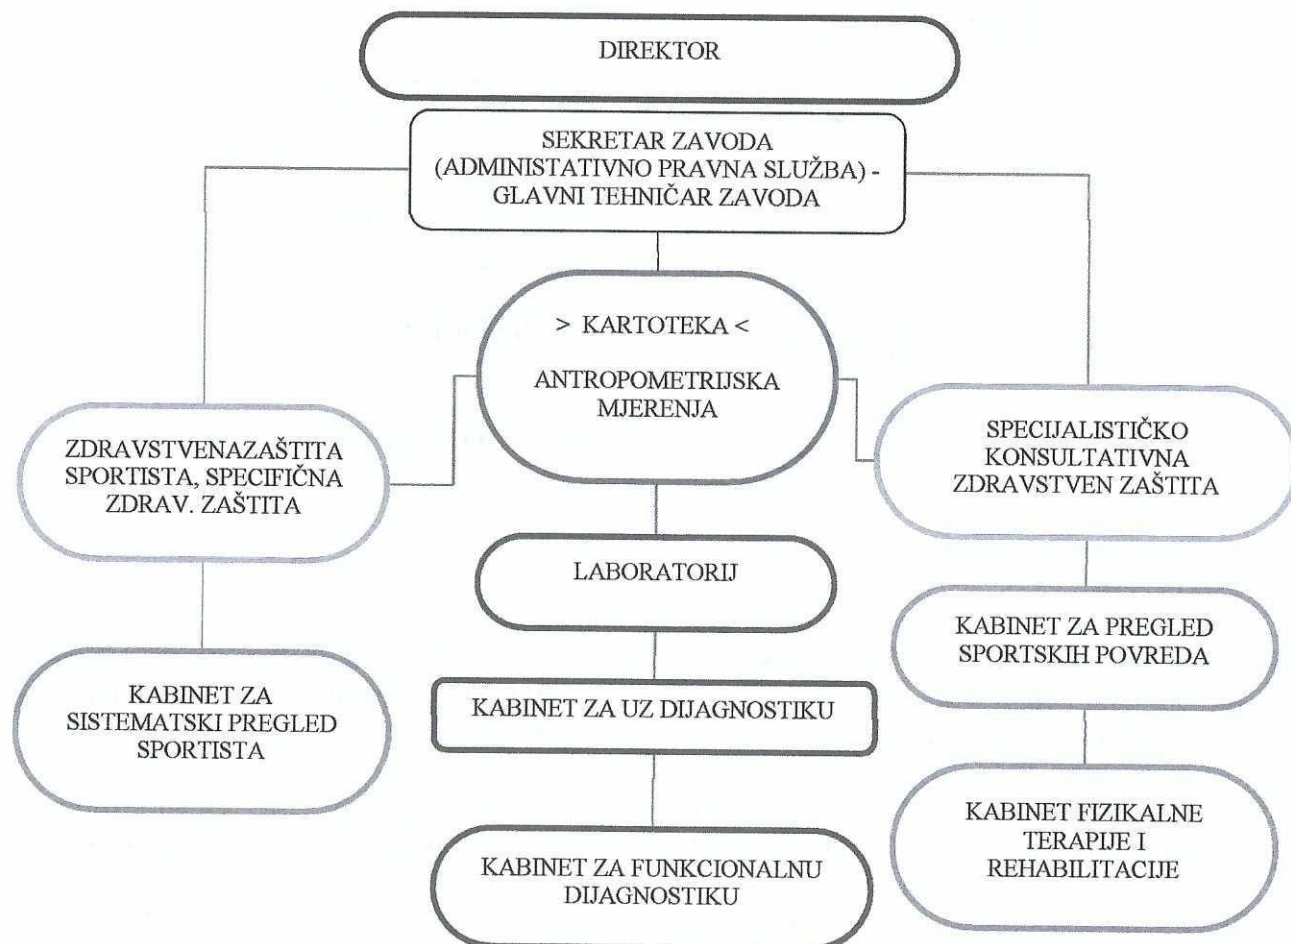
DIREKTOR

SEKRETAR ZAVODA (ADMINISTATIVNO PRAVNA SLUŽBA) - GLAVNI TEHNIČAR ZAVODA

> KARTOTEKA <

ANTROPOMETRIJSKA MJERENJA

ZDRAVSTVENAZAŠTITA SPORTISTA, SPECIFIČNA ZDRAV. ZAŠTITA

SPECIJALISTIČKO KONSULTATIVNA ZDRAVSTVEN ZAŠTITA

LABORATORIJ

KABINET ZA SISTEMATSKI PREGLED SPORTISTA

KABINET ZA PREGLED SPORTSKIH POVREDA

KABINET ZA UZ DIJAGNOSTIKU

KABINET FIZIKALNE TERAPIJE I REHABILITACIJE

KABINET ZA FUNKCIONALNU DIJAGNOSTIKU